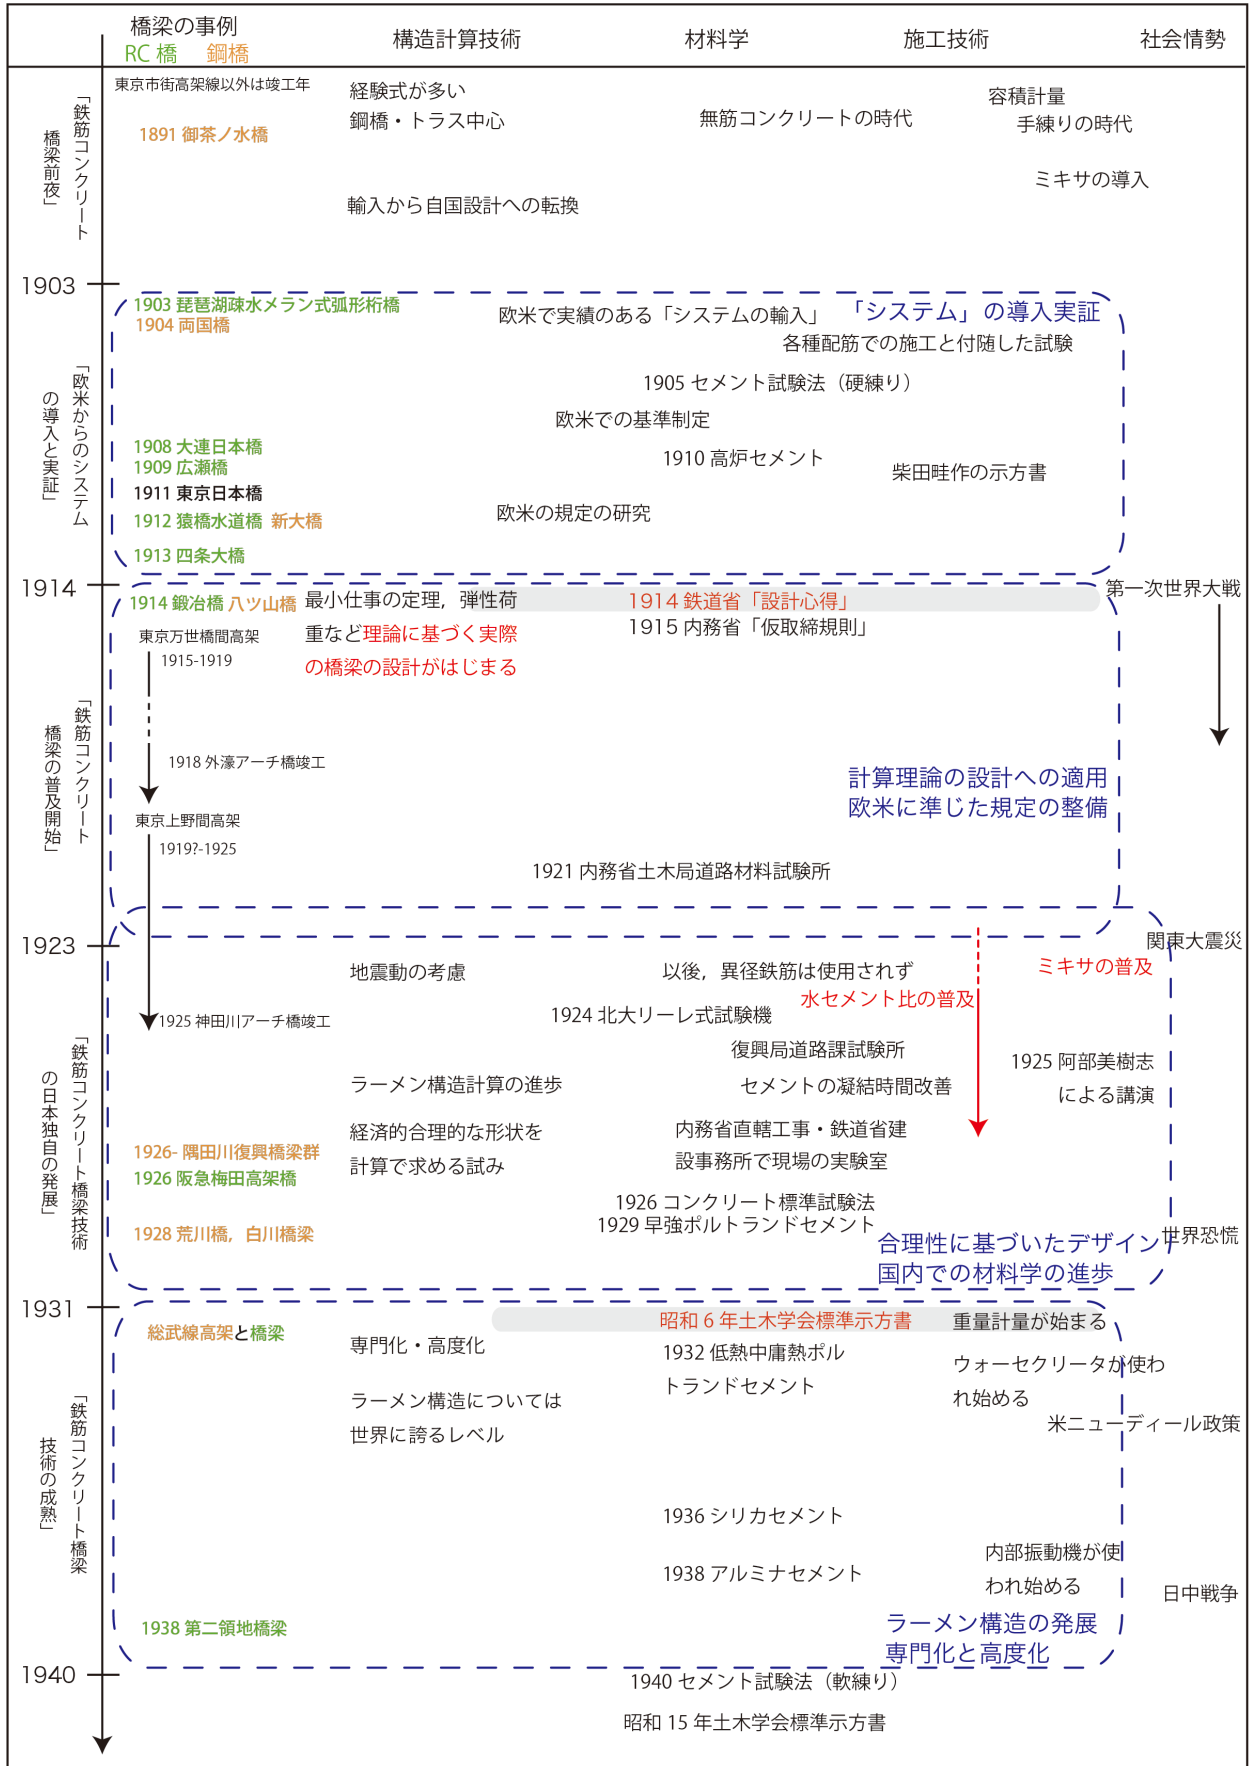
橋梁の事例
RC 橋　鋼橋
構造計算技術
材料学
施工技術
社会情勢

「鉄筋コンクリート橋梁前夜」

東京市街高架線以外は竣工年
1891 御茶ノ水橋
経験式が多い
鋼橋・トラス中心
輸入から自国設計への転換
無筋コンクリートの時代
容積計量
手練りの時代
ミキサの導入

1903
「欧米からのシステムの導入と実証」

1903 琵琶湖疎水メラン式弧形桁橋
1904 両国橋
欧米で実績のある「システムの輸入」
「システム」の導入実証
各種配筋での施工と付随した試験
1905 セメント試験法（硬練り）
欧米での基準制定
1908 大連日本橋
1909 広瀬橋
1910 高炉セメント
柴田畦作の示方書
1911 東京日本橋
1912 猿橋水道橋　新大橋
欧米の規定の研究
1913 四条大橋

1914
「鉄筋コンクリート橋梁の普及開始」

1914 鍛冶橋 八ツ山橋
最小仕事の定理，弾性荷重など理論に基づく実際の橋梁の設計がはじまる
1914 鉄道省「設計心得」
1915 内務省「仮取締規則」
第一次世界大戦
東京万世橋間高架
1915-1919
1918 外濠アーチ橋竣工
東京上野間高架
1919?-1925
計算理論の設計への適用
欧米に準じた規定の整備
1921 内務省土木局道路材料試験所

1923
「鉄筋コンクリート橋梁技術の日本独自の発展」

関東大震災
地震動の考慮
以後，異径鉄筋は使用されず
ミキサの普及
水セメント比の普及
1925 神田川アーチ橋竣工
1924 北大リーレ式試験機
復興局道路課試験所
1925 阿部美樹志による講演
ラーメン構造計算の進歩
セメントの凝結時間改善
経済的合理的な形状を計算で求める試み
内務省直轄工事・鉄道省建設事務所で現場の実験室
1926- 隅田川復興橋梁群
1926 阪急梅田高架橋
1926 コンクリート標準試験法
1929 早強ポルトランドセメント
1928 荒川橋，白川橋梁
合理性に基づいたデザイン
国内での材料学の進歩
世界恐慌

1931
「鉄筋コンクリート橋梁技術の成熟」

総武線高架と橋梁
昭和 6 年土木学会標準示方書
重量計量が始まる
専門化・高度化
1932 低熱中庸熱ポルトランドセメント
ウォーセクリータが使われ始める
ラーメン構造については世界に誇るレベル
米ニューディール政策
1936 シリカセメント
内部振動機が使われ始める
1938 アルミナセメント
日中戦争
1938 第二領地橋梁
ラーメン構造の発展
専門化と高度化

1940
1940 セメント試験法（軟練り）
昭和 15 年土木学会標準示方書